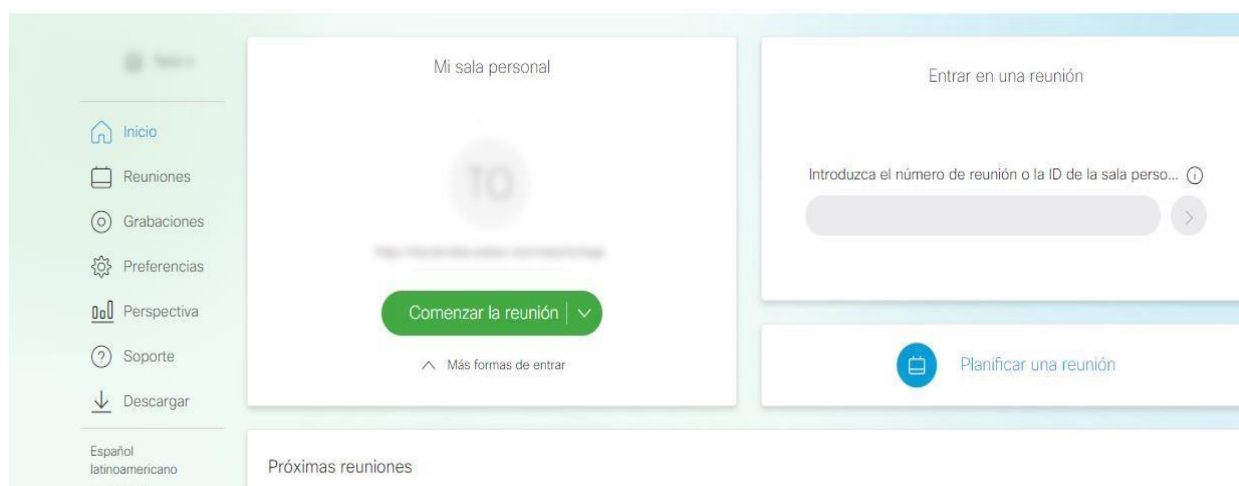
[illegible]

Inicio
Reuniones
Grabaciones
Preferencias
Perspectiva
Soporte
Descargar

Español latinoamericano

Mi sala personal

TO

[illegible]

Comenzar la reunión

Más formas de entrar

Entrar en una reunión

Introduzca el número de reunión o la ID de la sala perso...

Planificar una reunión

Próximas reuniones